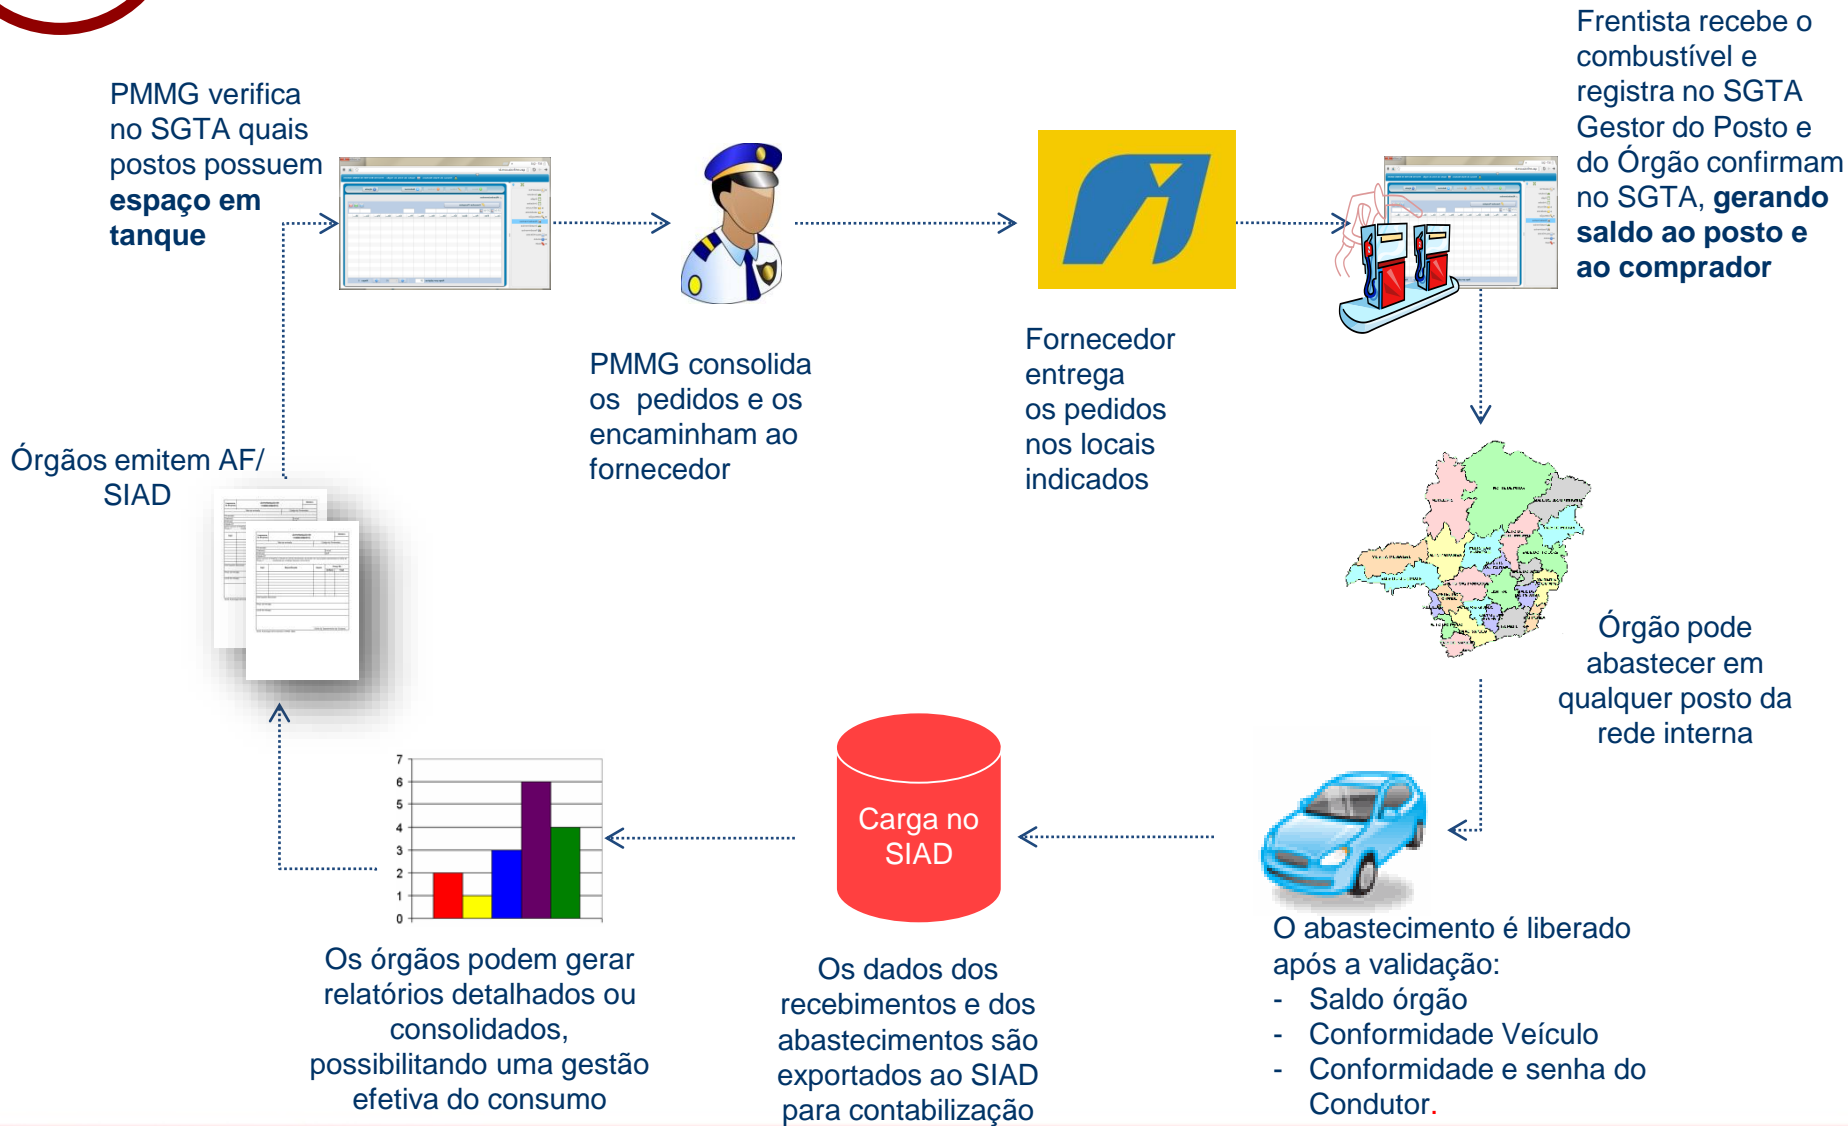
PMMG verifica no SGTA quais postos possuem **espaço em tanque**

PMMG consolida os pedidos e os encaminham ao fornecedor

Fornecedor entrega os pedidos nos locais indicados

Frentista recebe o combustível e registra no SGTA Gestor do Posto e do Órgão confirmam no SGTA, **gerando saldo ao posto e ao comprador**

Órgãos emitem AF/ SIAD

Órgão pode abastecer em qualquer posto da rede interna

Carga no SIAD

7
6
5
4
3
2
1
0

Os órgãos podem gerar relatórios detalhados ou consolidados, possibilitando uma gestão efetiva do consumo

Os dados dos recebimentos e dos abastecimentos são exportados ao SIAD para contabilização

O abastecimento é liberado após a validação:
- Saldo órgão
- Conformidade Veículo
- Conformidade e senha do Condutor.